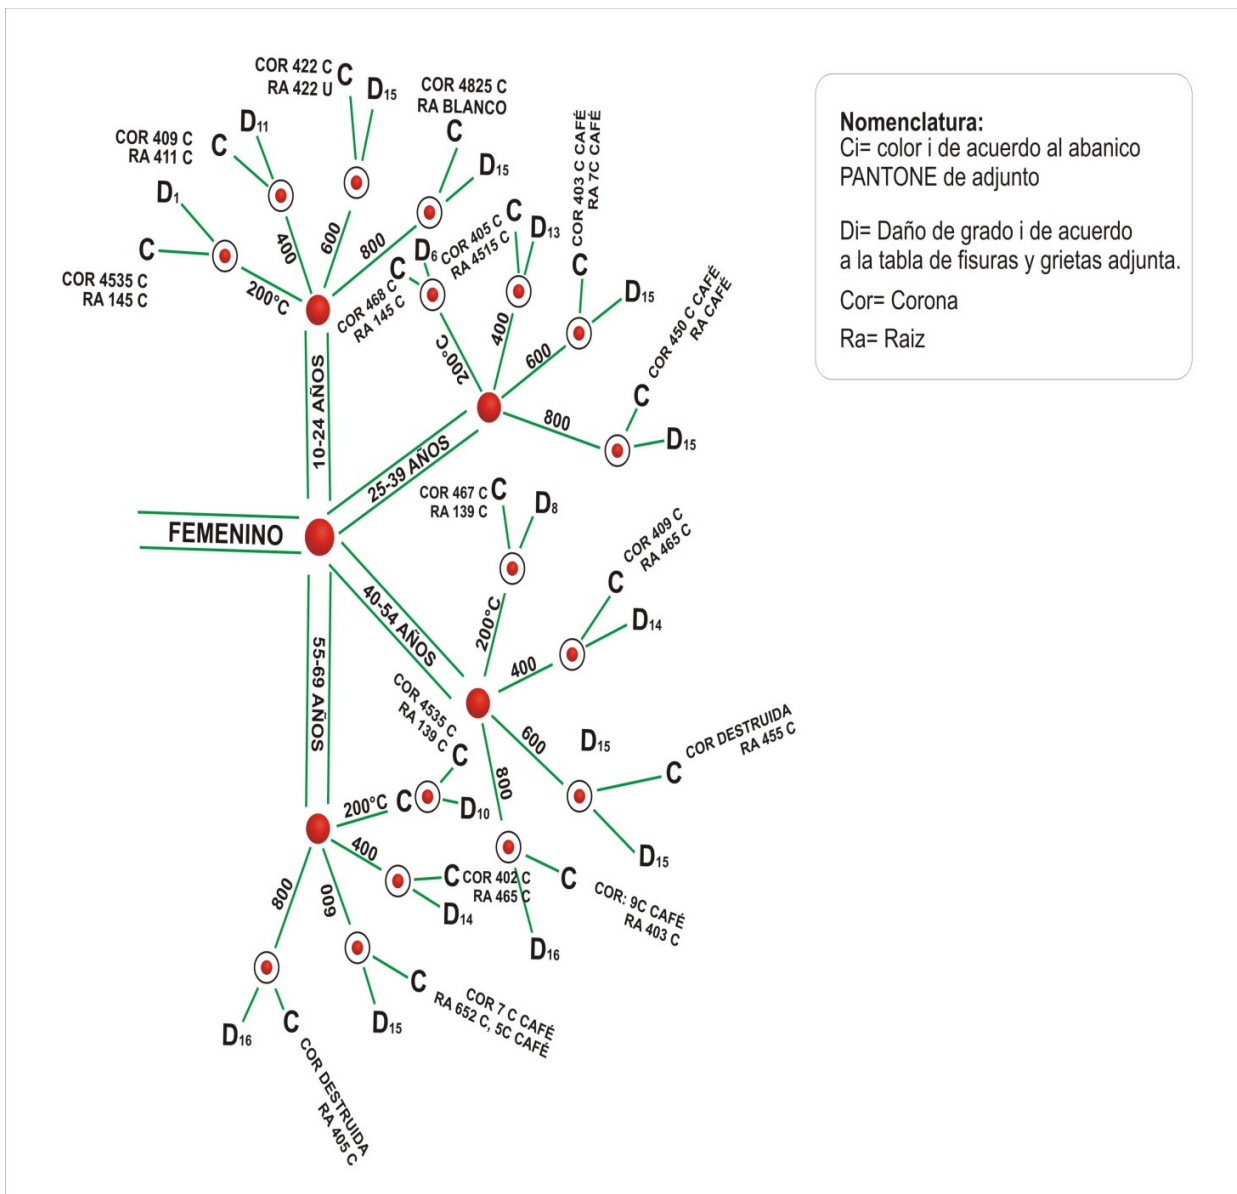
COR 422 C
RA 422 U
C
$D_{15}$

COR 4825 C
RA BLANCO
C
$D_{15}$

COR 409 C
RA 411 C
C
$D_{11}$

$D_1$
C
COR 4535 C
RA 145 C

200°C
400
600
800

COR 468 C
RA 145 C
C
$D_6$
COR 405 C
RA 4515 C
C
$D_{13}$
COR 403 C CAFÉ
RA 7C CAFÉ
C
$D_{15}$

200°C
400
600
800

COR 450 C CAFÉ
RA CAFÉ
C
$D_{15}$

10-24 AÑOS
25-39 AÑOS
FEMENINO
40-54 AÑOS
55-69 AÑOS

COR 467 C
RA 139 C
C
$D_8$

COR 409 C
RA 465 C
C
$D_{14}$

200°C
400
600
800

COR 4535 C
RA 139 C
C

$D_{15}$
COR DESTRUIDA
RA 455 C
C
$D_{15}$

200°C
C
$D_{10}$
400
C
COR 402 C
RA 465 C
$D_{14}$
C
COR: 9C CAFÉ
RA 403 C
$D_{16}$

800
600
C
COR 7 C CAFÉ
RA 652 C, 5C CAFÉ
$D_{15}$
$D_{16}$
C
COR DESTRUIDA
RA 405 C

Nomenclatura:
Ci= color i de acuerdo al abanico PANTONE de adjunto

Di= Daño de grado i de acuerdo a la tabla de fisuras y grietas adjunta.

Cor= Corona

Ra= Raiz